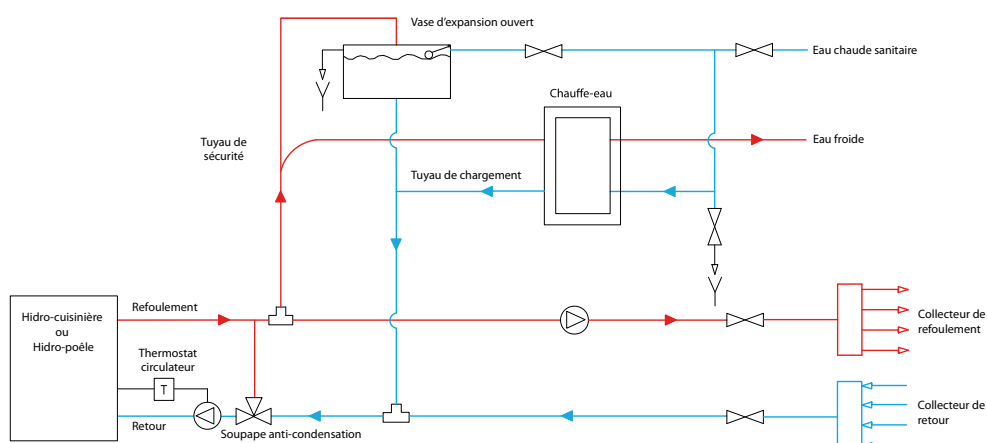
Vase d'expansion ouvert

Eau chaude sanitaire

Chauffe-eau

Tuyau de sécurité

Eau froide

Tuyau de chargement

Hidro-cuisinière ou Hidro-poêle

Refoulement

Collecteur de refoulement

Thermostat circulateur

T

Collecteur de retour

Retour

Soupape anti-condensation